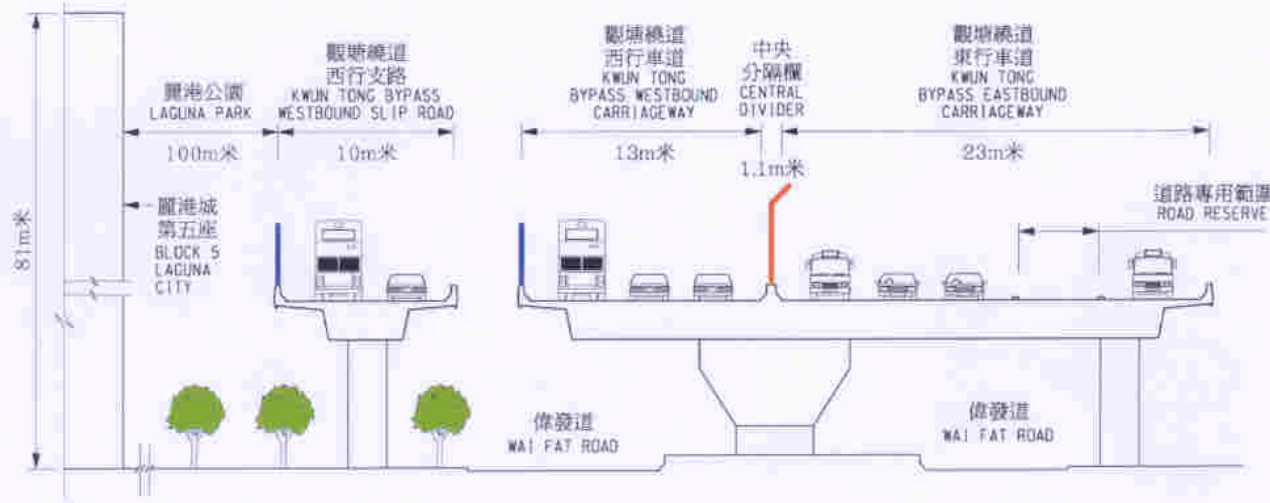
麗港公園
LAGUNA PARK

觀塘繞道
西行支路
KWUN TONG BYPASS
WESTBOUND SLIP ROAD

觀塘繞道
西行車道
KWUN TONG
BYPASS WESTBOUND
CARRIAGEWAY

中央
分隔欄
CENTRAL
DIVIDER

觀塘繞道
東行車道
KWUN TONG
BYPASS EASTBOUND
CARRIAGEWAY

100m米

10m米

13m米

1.1m米

23m米

81m米

麗港城
第五座
BLOCK 5
LAGUNA
CITY

道路專用範圍
ROAD RESERVE

偉發道
WAI FAT ROAD

偉發道
WAI FAT ROAD